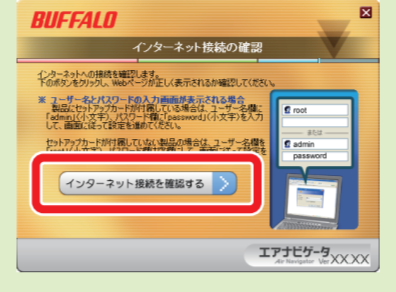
BUFFALO

インターネット接続の確認

インターネットへの接続を確認します。
下のボタンをクリックし、Webページが正しく表示されるか確認してください。

※ ユーザー名とパスワードの入力画面が表示される場合
製品にセットアップカードが付属している場合は、ユーザー名欄に「admin」(小文字)、パスワード欄に「password」(小文字)を入力して、画面に従って設定を進めてください。

セットアップカードが付属していない製品の場合は、ユーザー名欄に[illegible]

root

または

admin

password

インターネット接続を確認する

エアナビゲータ
AirNavigator Ver.XX.XX